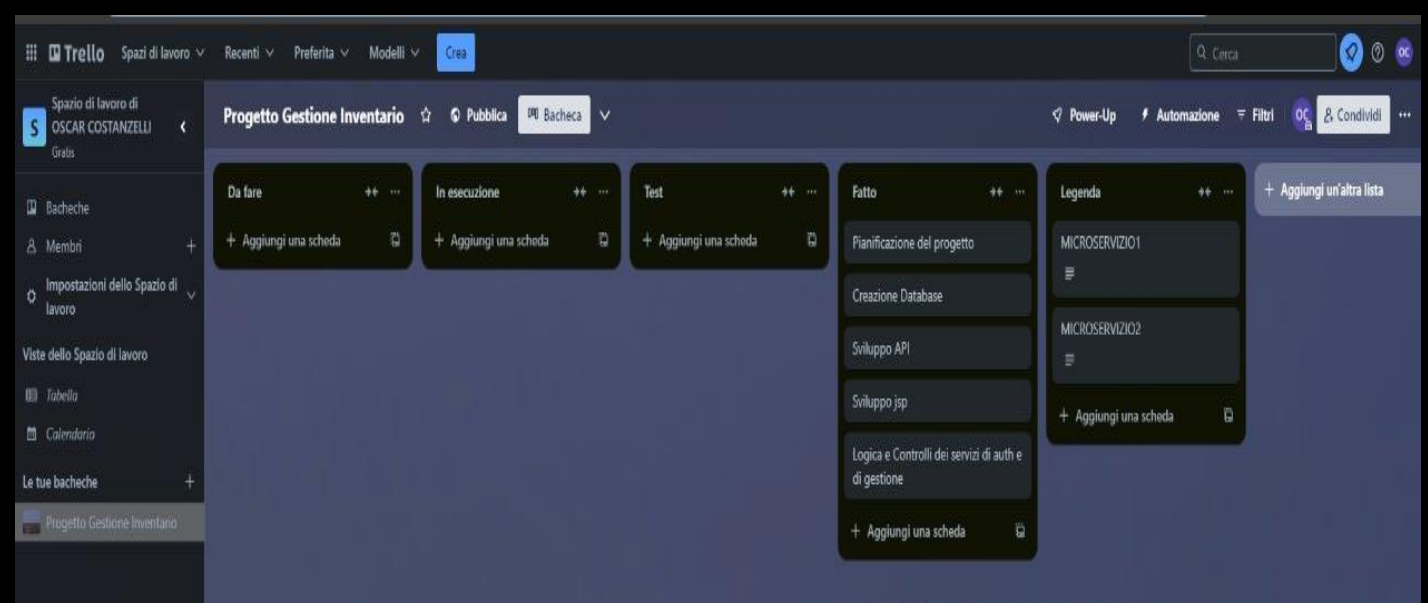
Trello Spazi di lavoro Recenti Preferita Modelli Crea

Cerca

OC

S Spazio di lavoro di OSCAR COSTANZELLI Gratis

Bacheche

Membri +

Impostazioni dello Spazio di lavoro

Viste dello Spazio di lavoro

Tabella

Calendario

Le tue bacheche +

Progetto Gestione Inventario

Progetto Gestione Inventario Pubblica Bacheca

Power-Up Automazione Filtri OC Condividi ···

Da fare

+ Aggiungi una scheda

In esecuzione

+ Aggiungi una scheda

Test

+ Aggiungi una scheda

Fatto

Pianificazione del progetto

Creazione Database

Sviluppo API

Sviluppo jsp

Logica e Controlli dei servizi di auth e di gestione

+ Aggiungi una scheda

Legenda

MICROSERVIZIO1

MICROSERVIZIO2

+ Aggiungi una scheda

+ Aggiungi un'altra lista